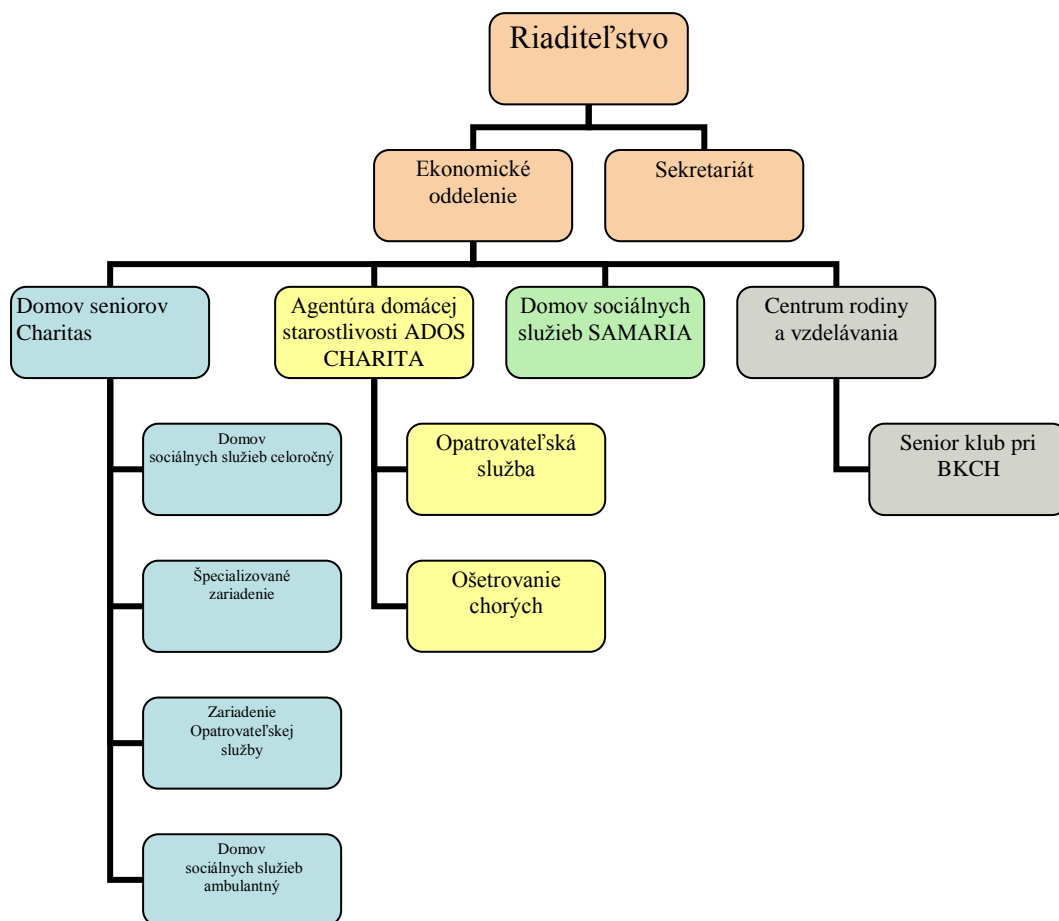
Riaditeľstvo

Ekonomické oddelenie

Sekretariát

Domov seniorov Charitas

Agentúra domácej starostlivosti ADOS CHARITA

Domov sociálnych služieb SAMARIA

Centrum rodiny a vzdelávania

Domov sociálnych služieb celoročný

Opatrovateľská služba

Senior klub pri BKCH

Špecializované zariadenie

Ošetrovanie chorých

Zariadenie Opatrovateľskej služby

Domov sociálnych služieb ambulantný